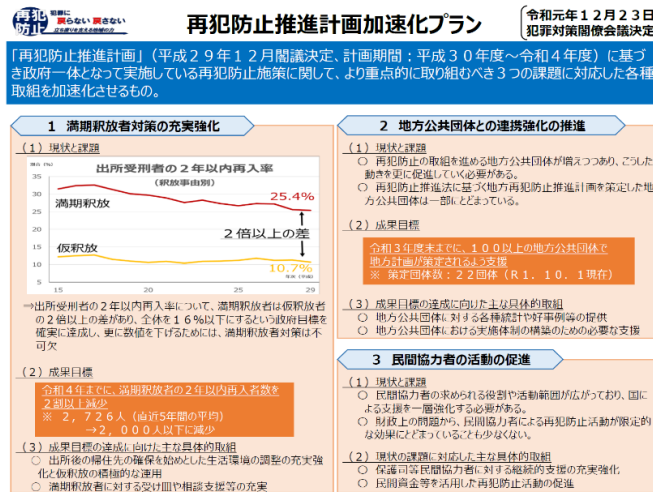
再犯防止 犯罪に 戻らない 戻さない

再犯防止推進計画加速化プラン

令和元年１２月２３日
犯罪対策閣僚会議決定

「再犯防止推進計画」（平成２９年１２月閣議決定、計画期間：平成３０年度～令和４年度）に基づき政府一体となって実施している再犯防止施策に関して、より重点的に取り組むべき３つの課題に対応した各種取組を加速化させるもの。

１　満期釈放者対策の充実強化

（１）現状と課題

出所受刑者の２年以内再入率
（釈放事由別）

満期釈放
25.4%
２倍以上の差
仮釈放
10.7%

⇒出所受刑者の２年以内再入率について、満期釈放者は仮釈放者の２倍以上の差があり、全体を１６％以下にするという政府目標を確実に達成し、更に数値を下げるためには、満期釈放者対策は不可欠

（２）成果目標

令和４年までに、満期釈放者の２年以内再入者数を２割以上減少
※　２，７２６人（直近5年間の平均）
→２，０００人以下に減少

（３）成果目標の達成に向けた主な具体的取組
○　出所後の帰住先の確保を始めとした生活環境の調整の充実強化と仮釈放の積極的な運用
○　満期釈放者に対する受け皿や相談支援等の充実

２　地方公共団体との連携強化の推進

（１）現状と課題
○　再犯防止の取組を進める地方公共団体が増えつつあり、こうした動きを更に促進していく必要がある。
○　再犯防止推進法に基づく地方再犯防止推進計画を策定した地方公共団体は一部にとどまっている。

（２）成果目標

令和３年度末までに、１００以上の地方公共団体で地方計画が策定されるよう支援
※　策定団体数：２２団体（Ｒ１．１０．１現在）

（３）成果目標の達成に向けた主な具体的取組
○　地方公共団体に対する各種統計や好事例等の提供
○　地方公共団体における実施体制の構築のための必要な支援

３　民間協力者の活動の促進

（１）現状と課題
○　民間協力者の求められる役割や活動範囲が広がっており、国による支援を一層強化する必要がある。
○　財政上の問題から、民間協力者による再犯防止活動が限定的な効果にとどまっていることも少なくない。

（２）現状の課題に対応した主な具体的取組
○　保護司等民間協力者に対する総合的支援の充実強化
○　民間資金等を活用した再犯防止活動の促進